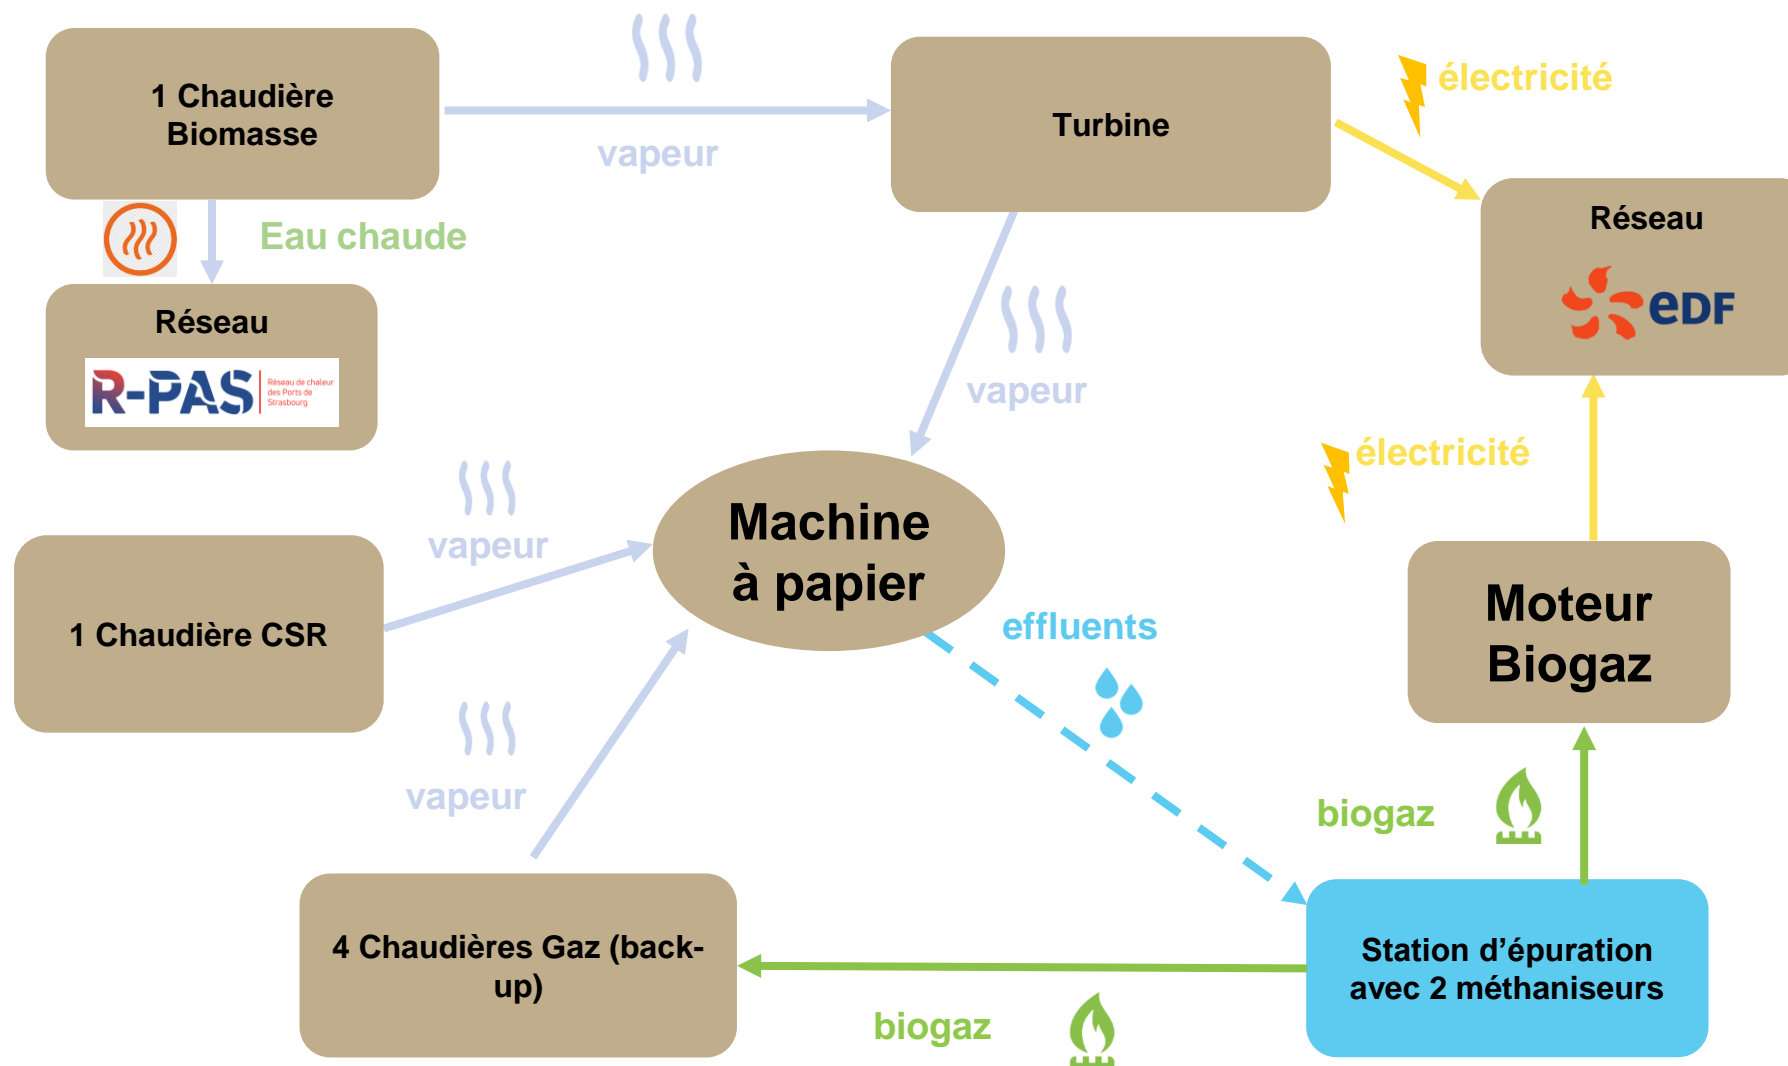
1 Chaudière Biomasse

vapeur

Turbine

électricité

Eau chaude

Réseau

R-PAS Réseau de chaleur des Ports de Strasbourg

Réseau

EDF

vapeur

électricité

vapeur

Machine à papier

1 Chaudière CSR

effluents

Moteur Biogaz

vapeur

biogaz

4 Chaudières Gaz (back-up)

Station d'épuration avec 2 méthaniseurs

biogaz